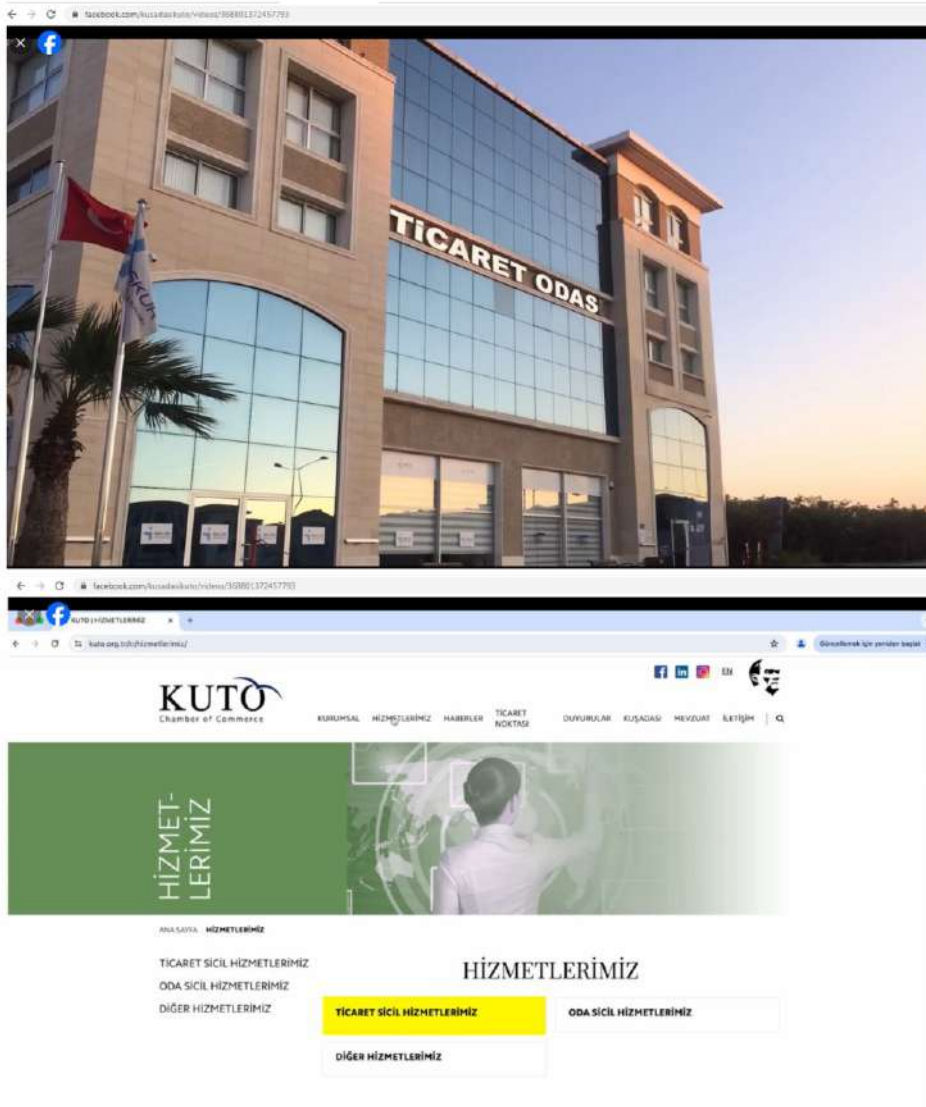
facebook.com/kusadasikuto/videos/368801372457793

TİCARET ODAS

facebook.com/kusadasikuto/videos/368801372457793

KUTO | HİZMETLERİMİZ

kuto.org.tr/tr/hizmetlerimiz/

Güncellemek için yeniden başlat

EN

KUTO
Chamber of Commerce

KURUMSAL HİZMETLERİMİZ HABERLER TİCARET NOKTASI DUYURULAR KUŞADASI MEVZUAT İLETİŞİM

HİZMET-LERİMİZ

ANA SAYFA HİZMETLERİMİZ

TİCARET SİCİL HİZMETLERİMİZ
ODA SİCİL HİZMETLERİMİZ
DİĞER HİZMETLERİMİZ

HİZMETLERİMİZ

TİCARET SİCİL HİZMETLERİMİZ

ODA SİCİL HİZMETLERİMİZ

DİĞER HİZMETLERİMİZ